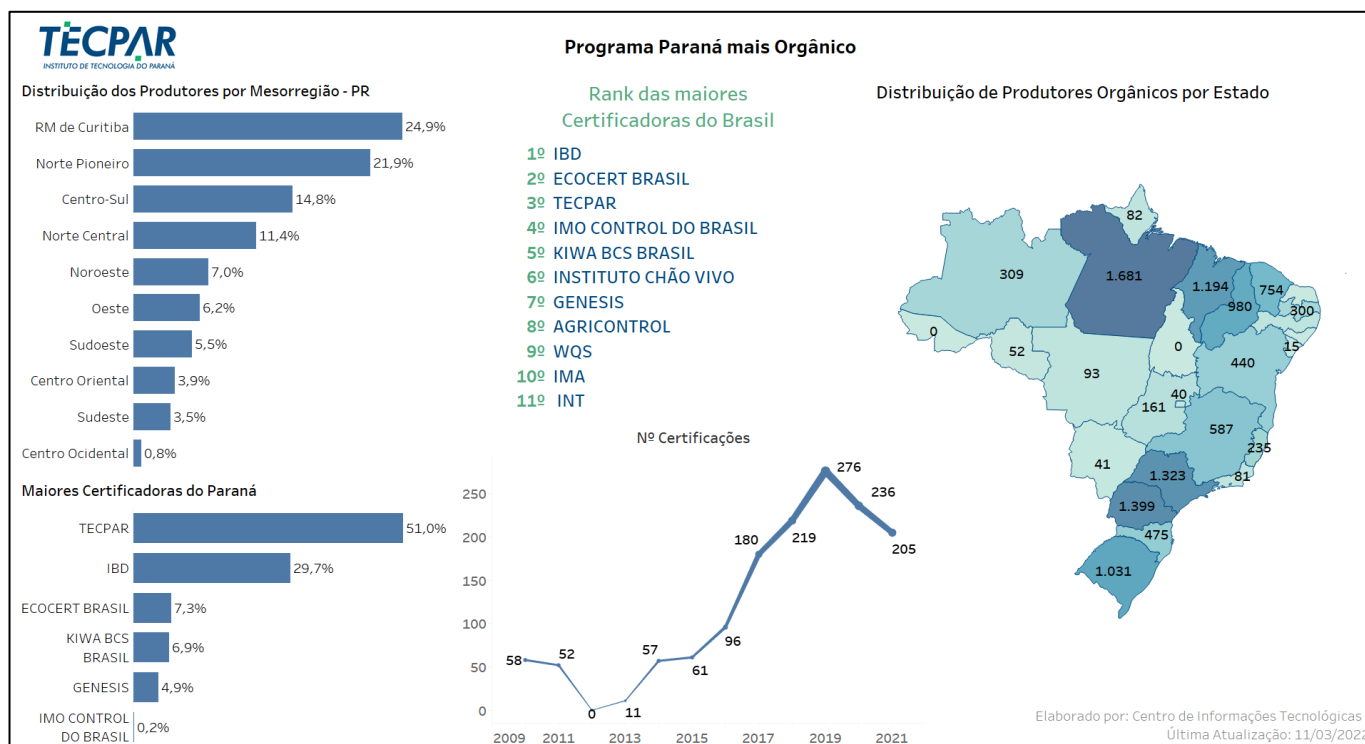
TECPAR
INSTITUTO DE TECNOLOGIA DO PARANÁ

Programa Paraná mais Orgânico

Distribuição dos Produtores por Mesorregião - PR

| | |
|---|---|
| RM de Curitiba | 24,9% |
| Norte Pioneiro | 21,9% |
| Centro-Sul | 14,8% |
| Norte Central | 11,4% |
| Noroeste | 7,0% |
| Oeste | 6,2% |
| Sudoeste | 5,5% |
| Centro Oriental | 3,9% |
| Sudeste | 3,5% |
| Centro Ocidental | 0,8% |

Maiores Certificadoras do Paraná

| | |
|---|---|
| TECPAR | 51,0% |
| IBD | 29,7% |
| ECOCERT BRASIL | 7,3% |
| KIWA BCS BRASIL | 6,9% |
| GENESIS | 4,9% |
| IMO CONTROL DO BRASIL | 0,2% |

Rank das maiores Certificadoras do Brasil

1º IBD
2º ECOCERT BRASIL
3º TECPAR
4º IMO CONTROL DO BRASIL
5º KIWA BCS BRASIL
6º INSTITUTO CHÃO VIVO
7º GENESIS
8º AGRICONTROL
9º WQS
10º IMA
11º INT

Nº Certificações

250
200
150
100
50
0

58 52 0 11 57 61 96 180 219 276 236 205

2009 2011 2013 2015 2017 2019 2021

Distribuição de Produtores Orgânicos por Estado

82
309
1.681
1.194
754
980
300
0
0
15
52
440
93
40
161
587
235
41
1.323
81
1.399
475
1.031

Elaborado por: Centro de Informações Tecnológicas
Última Atualização: 11/03/2022